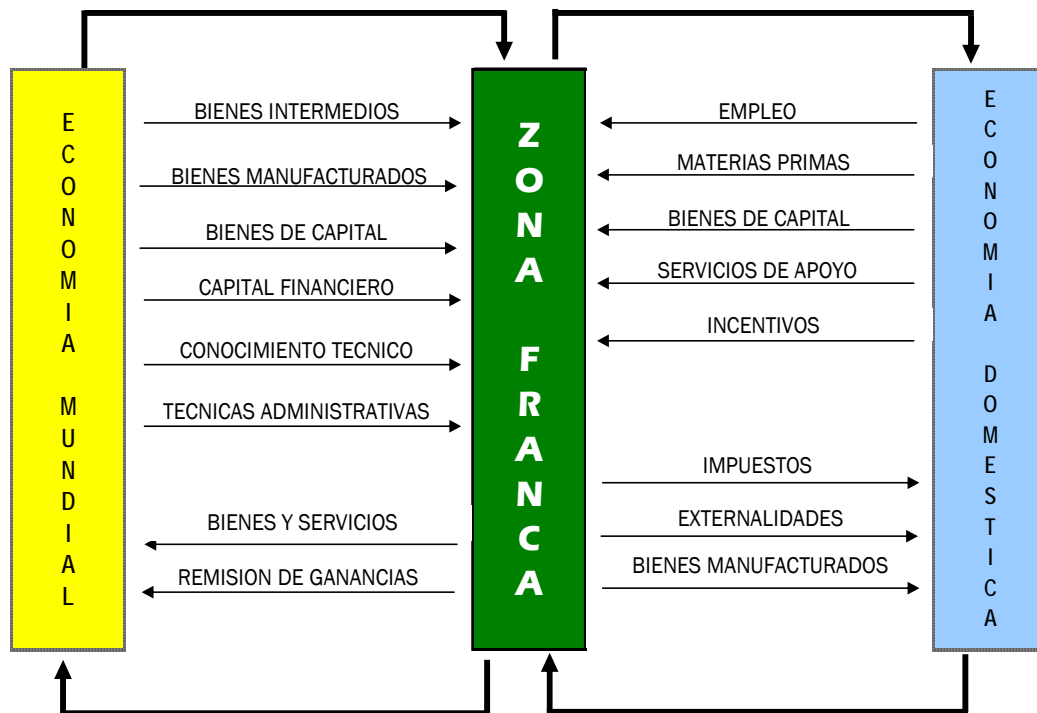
ECONOMIA MUNDIAL

BIENES INTERMEDIOS
BIENES MANUFACTURADOS
BIENES DE CAPITAL
CAPITAL FINANCIERO
CONOCIMIENTO TECNICO
TECNICAS ADMINISTRATIVAS
BIENES Y SERVICIOS
REMISION DE GANANCIAS

ZONA FRANCA

EMPLEO
MATERIAS PRIMAS
BIENES DE CAPITAL
SERVICIOS DE APOYO
INCENTIVOS
IMPUESTOS
EXTERNALIDADES
BIENES MANUFACTURADOS

ECONOMIA DOMESTICA